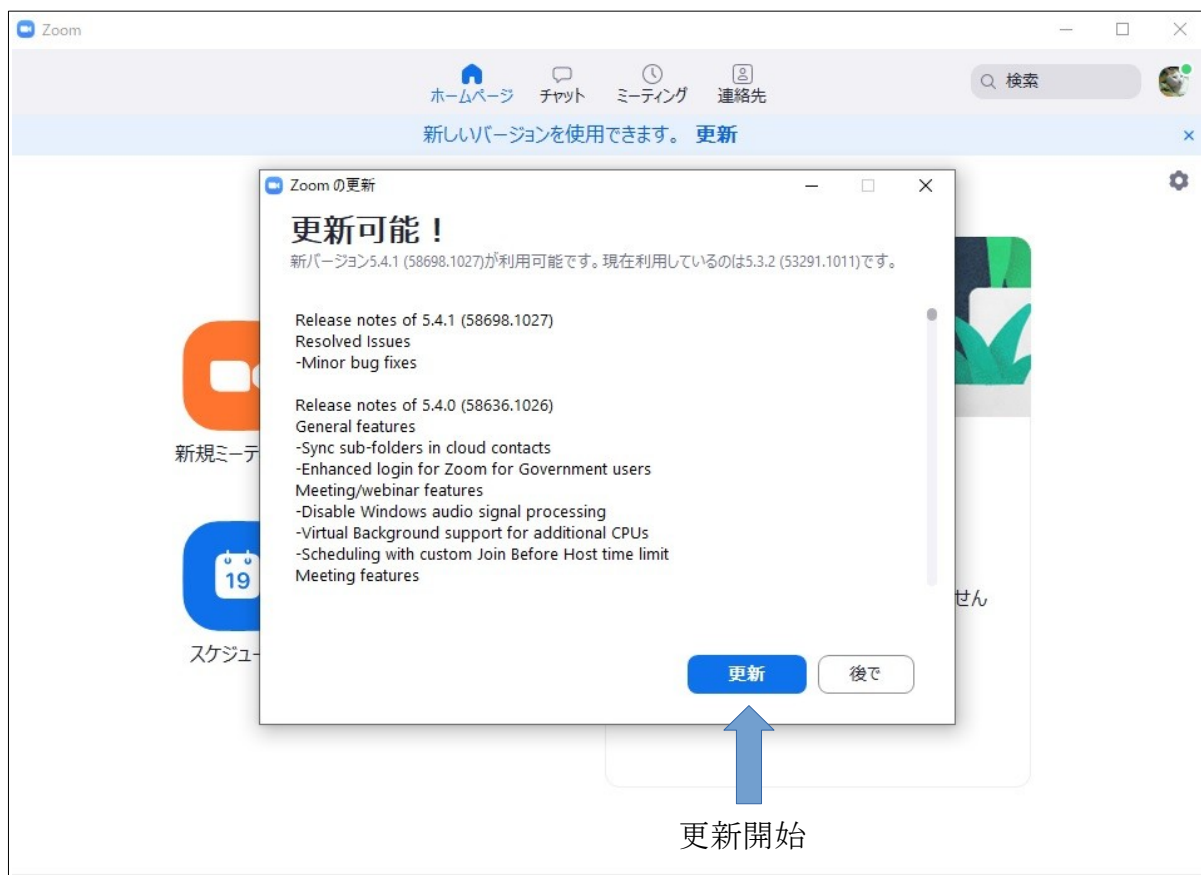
Zoom

ホームページ チャット ミーティング 連絡先

検索

新しいバージョンを使用できます。 更新

×

新規ミーテ

19

スケジュー

せん

Zoom の更新

更新可能！

新バージョン5.4.1 (58698.1027)が利用可能です。現在利用しているのは5.3.2 (53291.1011)です。

Release notes of 5.4.1 (58698.1027)
Resolved Issues
-Minor bug fixes

Release notes of 5.4.0 (58636.1026)
General features
-Sync sub-folders in cloud contacts
-Enhanced login for Zoom for Government users
Meeting/webinar features
-Disable Windows audio signal processing
-Virtual Background support for additional CPUs
-Scheduling with custom Join Before Host time limit
Meeting features

更新 後で

更新開始